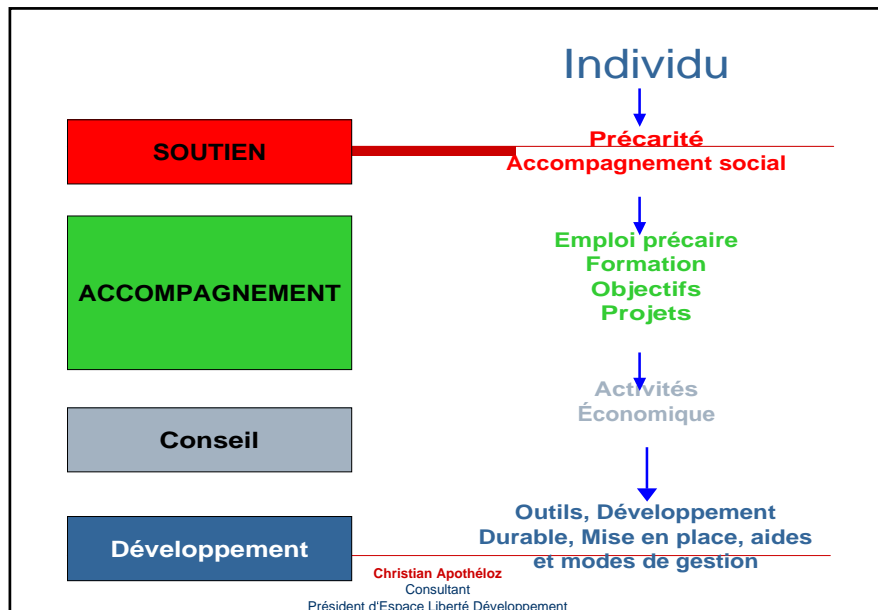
Individu

SOUTIEN

Précarité
Accompagnement social

ACCOMPAGNEMENT

Emploi précaire
Formation
Objectifs
Projets

Conseil

Activités
Économique

Développement

Outils, Développement
Durable, Mise en place, aides
et modes de gestion

Christian Apothéloz
Consultant
Président d'Espace Liberté Développement